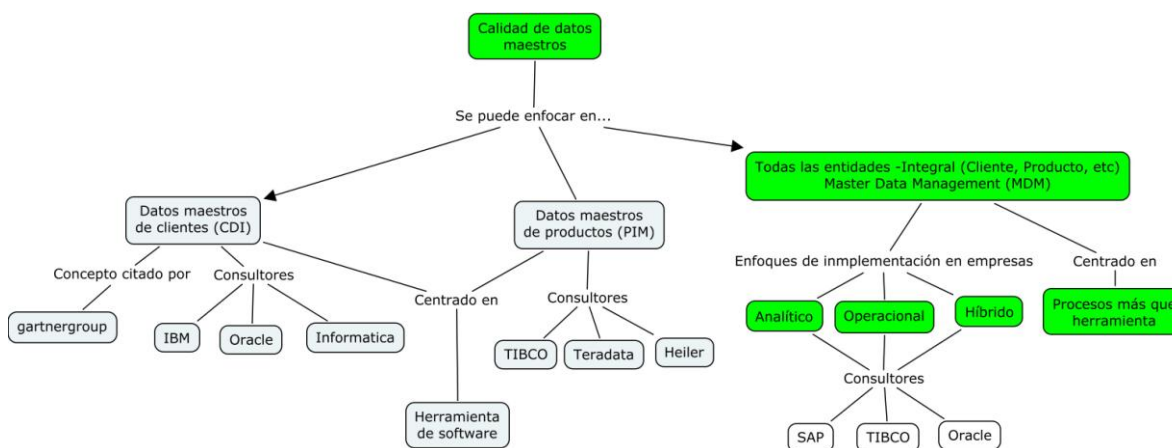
Calidad de datos maestros

Se puede enfocar en...

Datos maestros de clientes (CDI)

Datos maestros de productos (PIM)

Todas las entidades -Integral (Cliente, Producto, etc) Master Data Management (MDM)

Concepto citado por

Consultores

gartnergroup

IBM

Oracle

Informatica

Centrado en

Herramienta de software

Consultores

TIBCO

Teradata

Heiler

Enfoques de inmplementación en empresas

Centrado en

Analítico

Operacional

Híbrido

Procesos más que herramienta

Consultores

SAP

TIBCO

Oracle